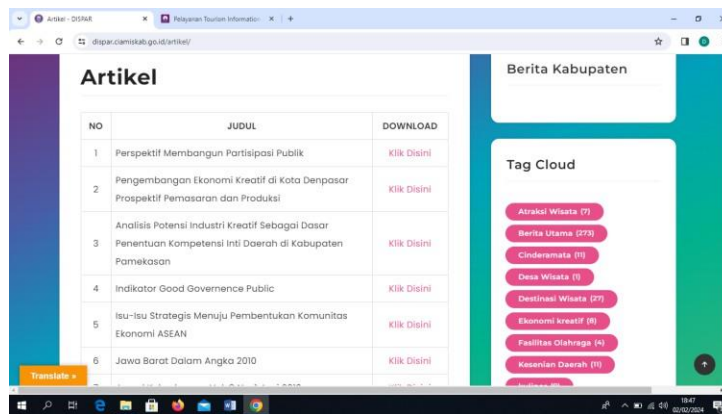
Artikel - DISPAR
Pelayanan Tourism Information
dispar.ciamiskab.go.id/artikel/

Artikel

| NO | JUDUL | DOWNLOAD |
|---|---|---|
| 1 | Perspektif Membangun Partisipasi Publik | Klik Disini |
| 2 | Pengembangan Ekonomi Kreatif di Kota Denpasar Prospektif Pemasaran dan Produksi | Klik Disini |
| 3 | Analisis Potensi Industri Kreatif Sebagai Dasar Penentuan Kompetensi Inti Daerah di Kabupaten Pamekasan | Klik Disini |
| 4 | Indikator Good Governence Public | Klik Disini |
| 5 | Isu-Isu Strategis Menuju Pembentukan Komunitas Ekonomi ASEAN | Klik Disini |
| 6 | Jawa Barat Dalam Angka 2010 | Klik Disini |
| 7 | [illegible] | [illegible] |

Berita Kabupaten

Tag Cloud

Atraksi Wisata (7)
Berita Utama (273)
Cinderamata (11)
Desa Wisata (1)
Destinasi Wisata (27)
Ekonomi kreatif (8)
Fasilitas Olahraga (4)
Kesenian Daerah (11)
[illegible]

Translate »

18:47
02/02/2024